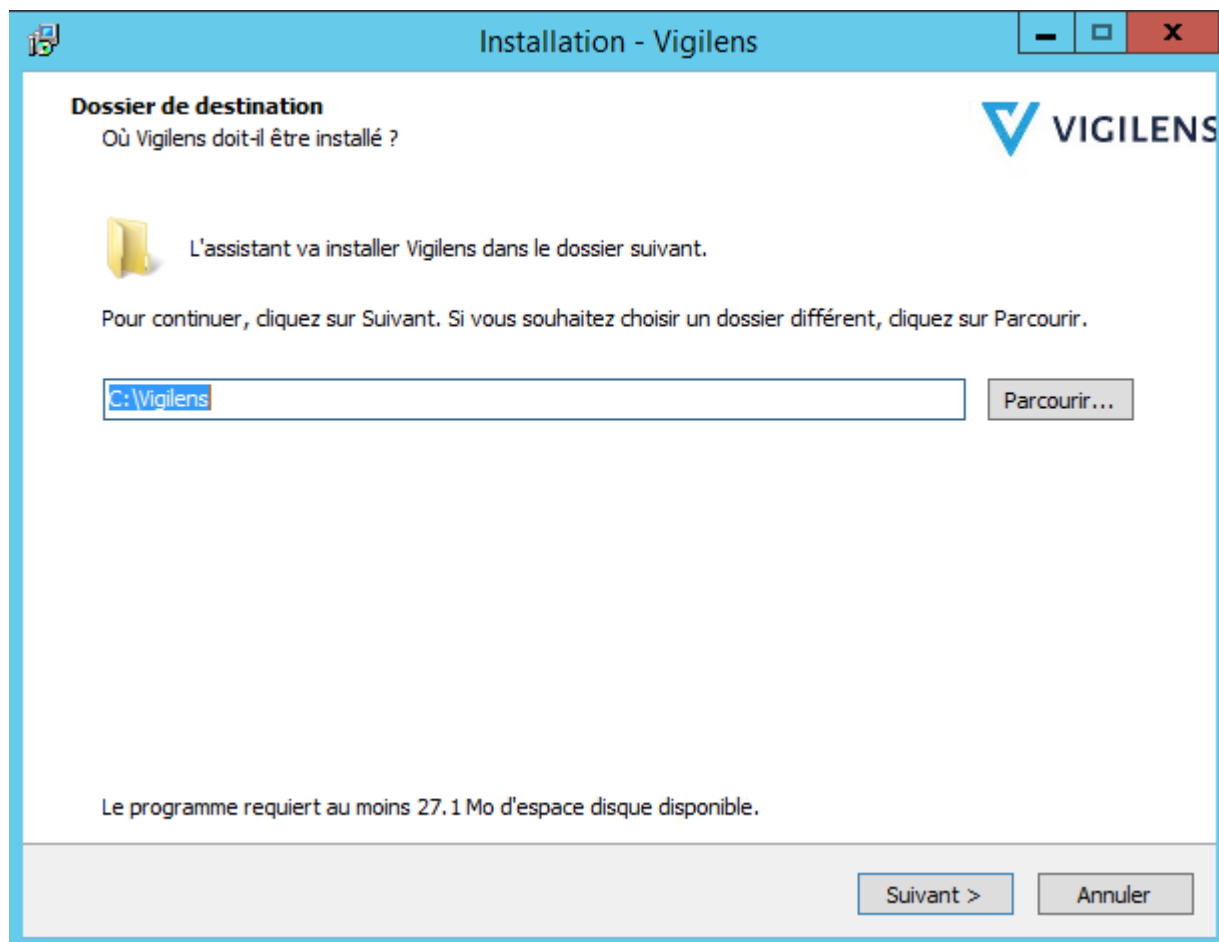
Installation - Vigilens

Dossier de destination
Où Vigilens doit-il être installé ?

VIGILENS

L'assistant va installer Vigilens dans le dossier suivant.

Pour continuer, cliquez sur Suivant. Si vous souhaitez choisir un dossier différent, cliquez sur Parcourir.

C:\Vigilens

Parcourir...

Le programme requiert au moins 27.1 Mo d'espace disque disponible.

Suivant >

Annuler